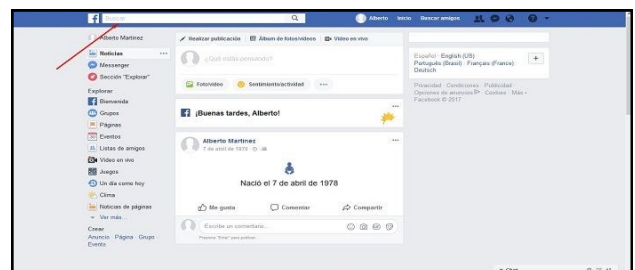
Buscar

Alberto Inicio Buscar amigos

Alberto Martínez

Noticias ···

Messenger

Sección "Explorar"

Explorar

Bienvenida

Grupos

Páginas

Eventos

Listas de amigos

Video en vivo

Juegos

Un día como hoy

Clima

Noticias de páginas

Ver más...

Crear

Anuncio · Página · Grupo · Evento

Realizar publicación | Álbum de fotos/videos | Video en vivo

¿Qué estás pensando?

Foto/video | Sentimiento/actividad | ···

¡Buenas tardes, Alberto!

Alberto Martínez

7 de abril de 1978

Nació el 7 de abril de 1978

Me gusta | Comentar | Compartir

Escribe un comentario...

Presiona "Enter" para publicar.

Español · English (US) · Português (Brasil) · Français (France) · Deutsch

Privacidad · Condiciones · Publicidad · Opciones de anuncios · Cookies · Más · Facebook © 2017

Chat